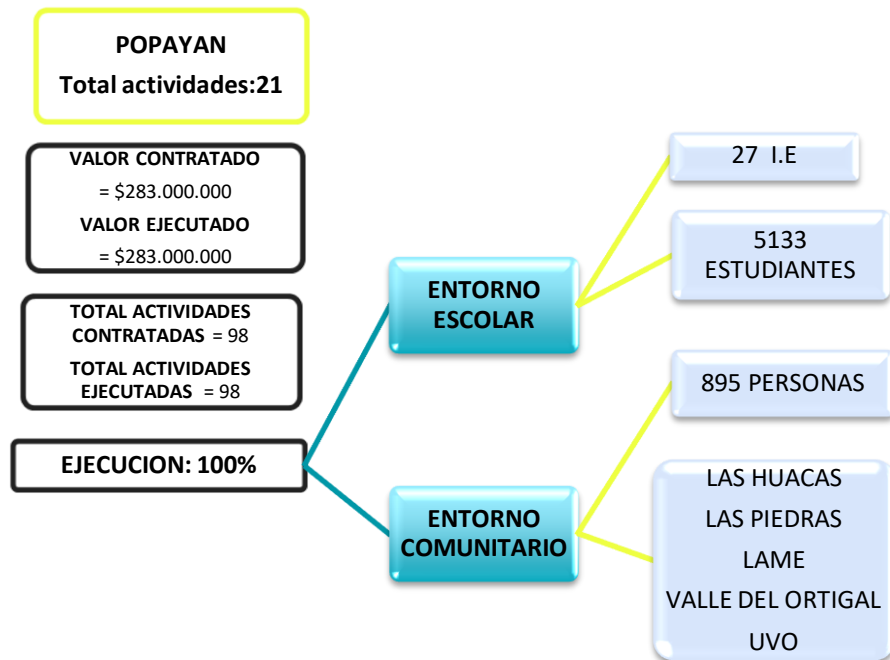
POPAYAN
Total actividades:21

VALOR CONTRATADO
= \$283.000.000
VALOR EJECUTADO
= \$283.000.000

TOTAL ACTIVIDADES CONTRATADAS = 98
TOTAL ACTIVIDADES EJECUTADAS = 98

EJECUCION: 100%

ENTORNO ESCOLAR

27 I.E

5133 ESTUDIANTES

ENTORNO COMUNITARIO

895 PERSONAS

LAS HUACAS
LAS PIEDRAS
LAME
VALLE DEL ORTIGAL
UVO